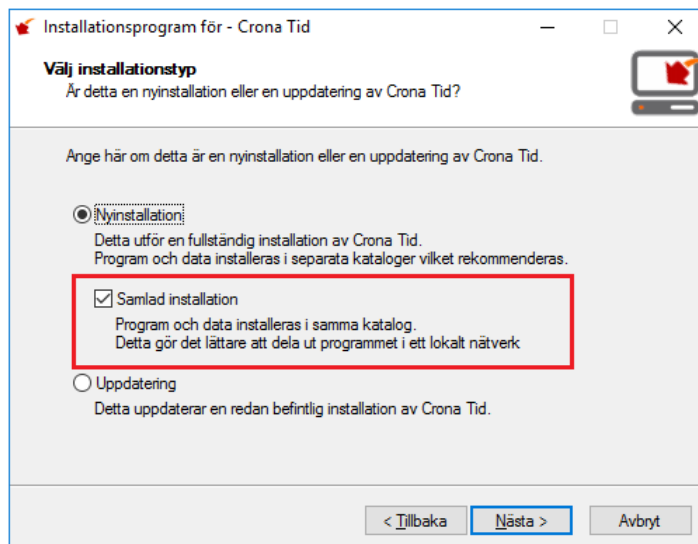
Installationsprogram för - Crona Tid

Välj installationstyp
Är detta en nyinstallation eller en uppdatering av Crona Tid?

Ange här om detta är en nyinstallation eller en uppdatering av Crona Tid.

Nyinstallation
Detta utför en fullständig installation av Crona Tid.
Program och data installeras i separata kataloger vilket rekommenderas.

Samlad installation
Program och data installeras i samma katalog.
Detta gör det lättare att dela ut programmet i ett lokalt nätverk

Uppdatering
Detta uppdaterar en redan befintlig installation av Crona Tid.

< Tillbaka
Nästa >
Avbryt